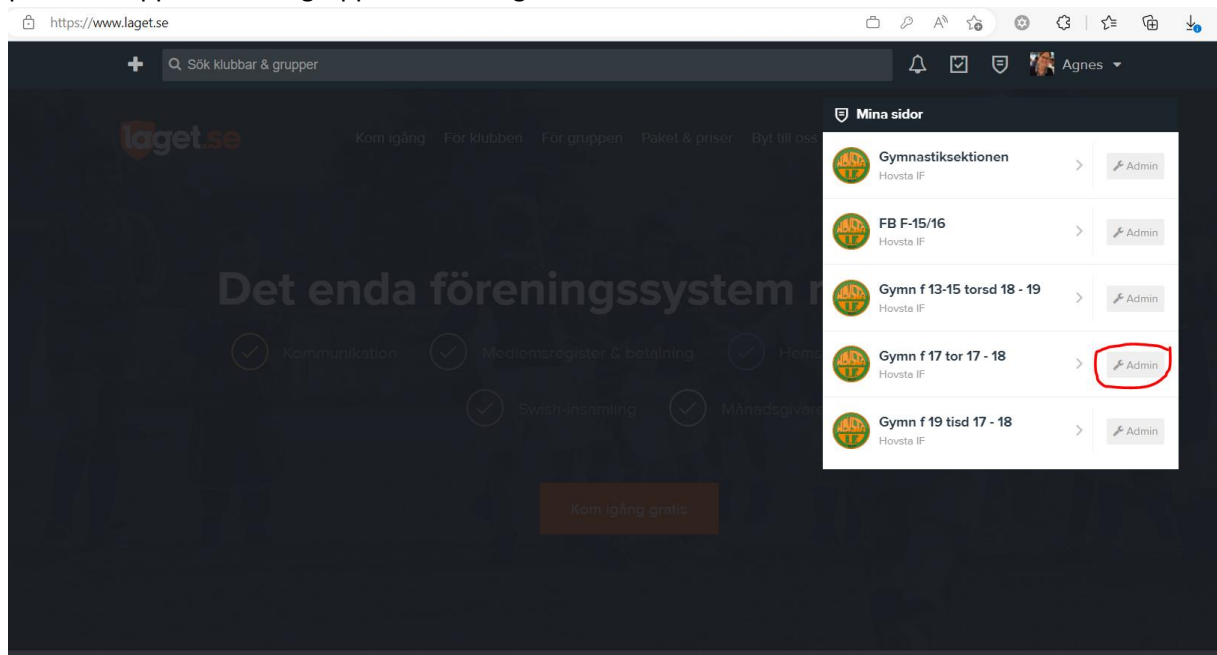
https://www.laget.se

Sök klubbar & grupper

Agnes

laget.se

Kom igång För klubben För gruppen Paket & priser Byt till oss

Det enda föreningssystem n

Kommunikation Medlemsregister & betalning Hems

Swish-insamling Månadsgivare

Kom igång gratis

Mina sidor

Gymnastiksektionen
Hovsta IF
Admin

FB F-15/16
Hovsta IF
Admin

Gymn f 13-15 torsd 18 - 19
Hovsta IF
Admin

Gymn f 17 tor 17 - 18
Hovsta IF
Admin

Gymn f 19 tisd 17 - 18
Hovsta IF
Admin